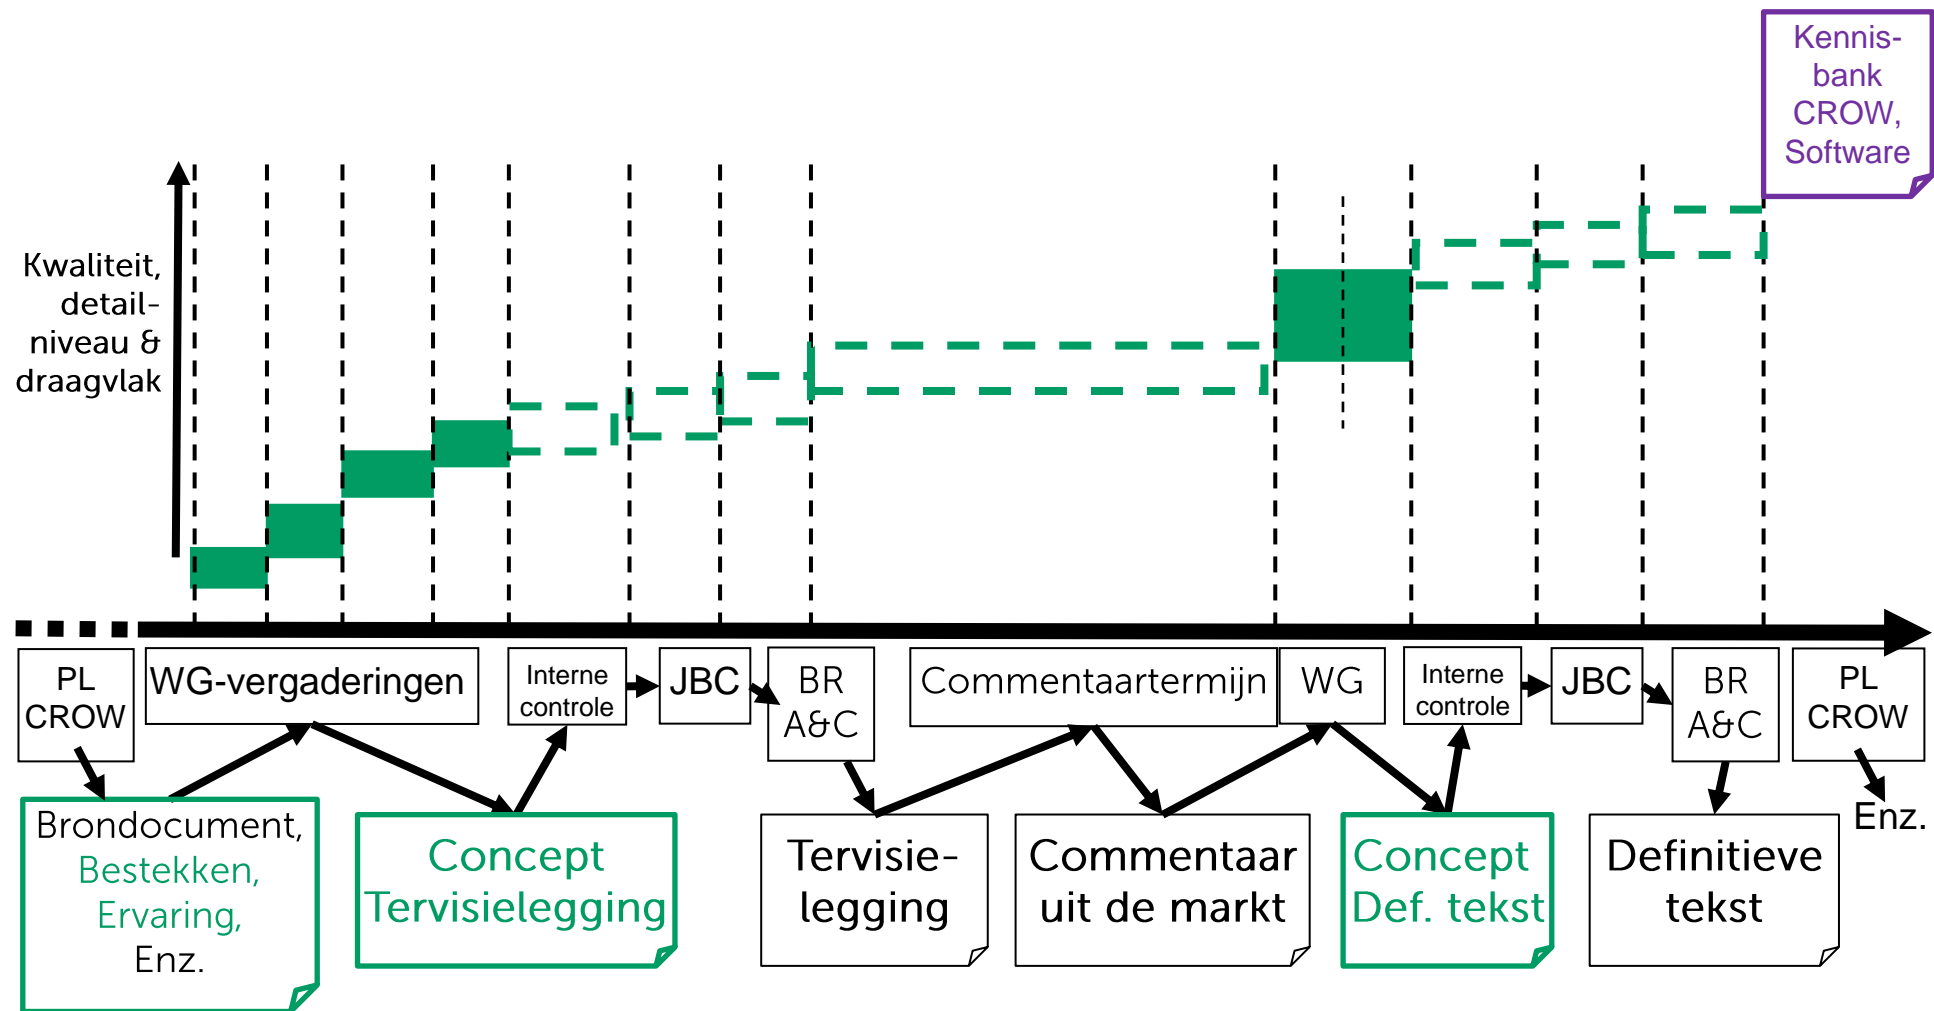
Kennis-bank CROW, Software

Kwaliteit, detail-niveau & draagvlak

PL CROW

WG-vergaderingen

Interne controle

JBC

BR A&C

Commentaartermijn

WG

Interne controle

JBC

BR A&C

PL CROW

Brondocument, Bestekken, Ervaring, Enz.

Concept Tervisielegging

Tervisie-legging

Commentaar uit de markt

Concept Def. tekst

Definitieve tekst

Enz.